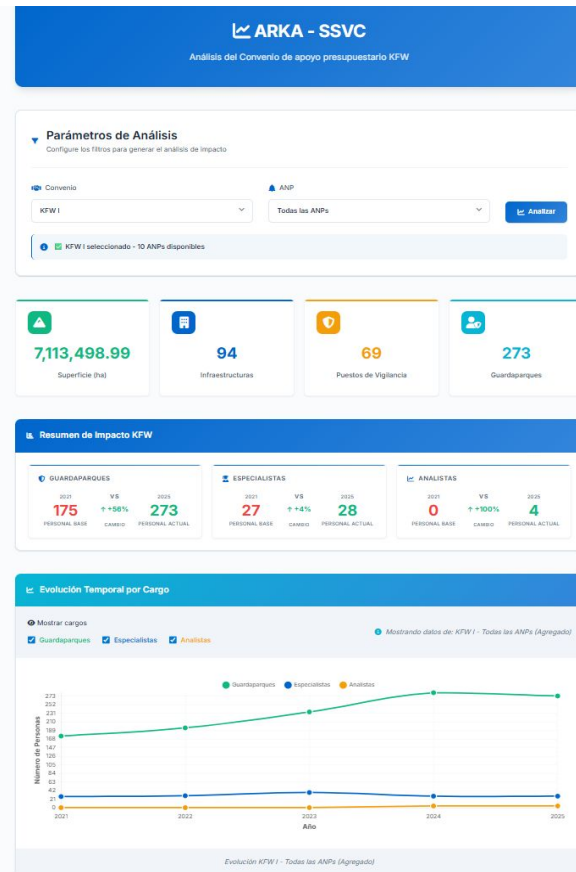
ARKA - SSVC

Análisis del Convenio de apoyo presupuestario KFW

Parámetros de Análisis

Configure los filtros para generar el análisis de impacto

Convenio

KFW I

ANP

Todas las ANPs

Analizar

KFW I seleccionado - 10 ANPs disponibles

7,113,498.99
Superficie (ha)

94
Infraestructuras

69
Puestos de Vigilancia

273
Guardaparques

Resumen de Impacto KFW

GUARDAPARQUES
2021 VS 2025
175 PERSONAL BASE
↑ +56% CAMBIO
273 PERSONAL ACTUAL

ESPECIALISTAS
2021 VS 2025
27 PERSONAL BASE
↑ +4% CAMBIO
28 PERSONAL ACTUAL

ANALISTAS
2021 VS 2025
0 PERSONAL BASE
↑ +100% CAMBIO
4 PERSONAL ACTUAL

Evolución Temporal por Cargo

Mostrar cargos

Guardaparques Especialistas Analistas

Mostrando datos de: KFW I - Todas las ANPs (Agregado)

Guardaparques Especialistas Analistas

273
252
231
210
189
168
147
126
105
84
63
42
21
0

Número de Personas

2021 2022 2023 2024 2025

Año

Evolución KFW I - Todas las ANPs (Agregado)